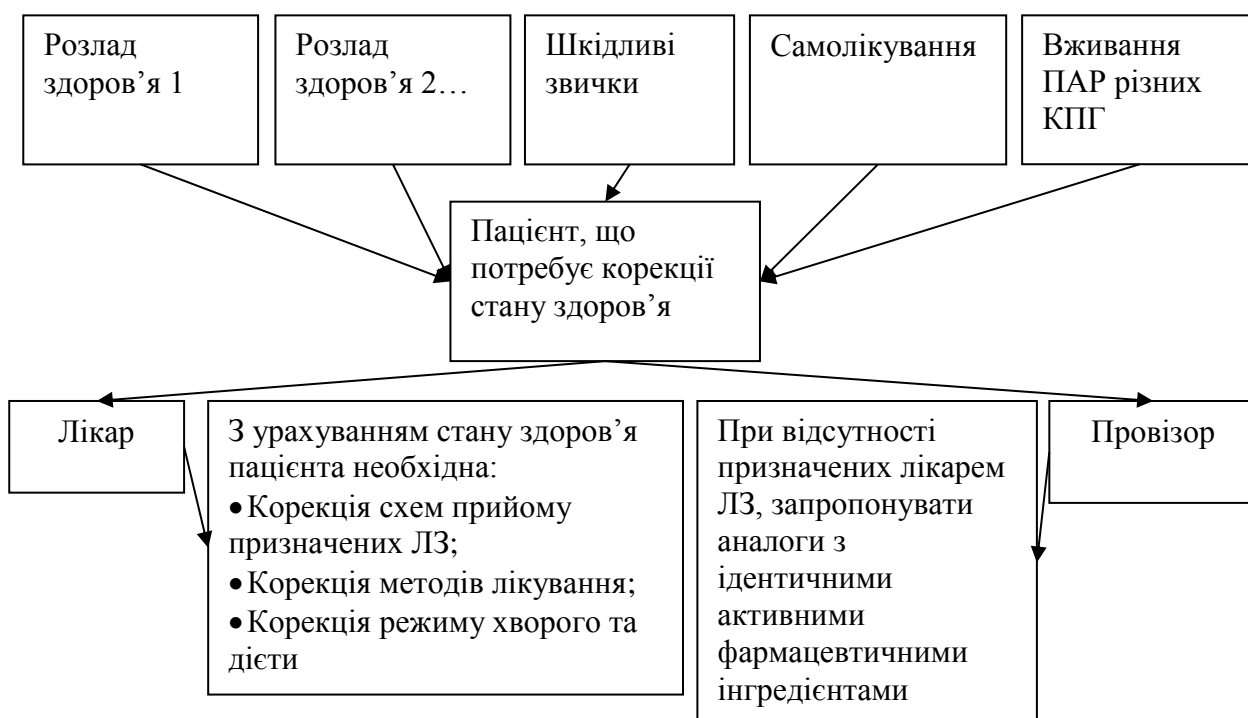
Розлад здоров’я 1

Розлад здоров’я 2…

Шкідливі звички

Самолікування

Вживання ПАР різних КПГ

Пацієнт, що потребує корекції стану здоров’я

Лікар

З урахуванням стану здоров’я пацієнта необхідна:
• Корекція схем прийому призначених ЛЗ;
• Корекція методів лікування;
• Корекція режиму хворого та дієти

При відсутності призначених лікарем ЛЗ, запропонувати аналоги з ідентичними активними фармацевтичними інгредієнтами

Провізор